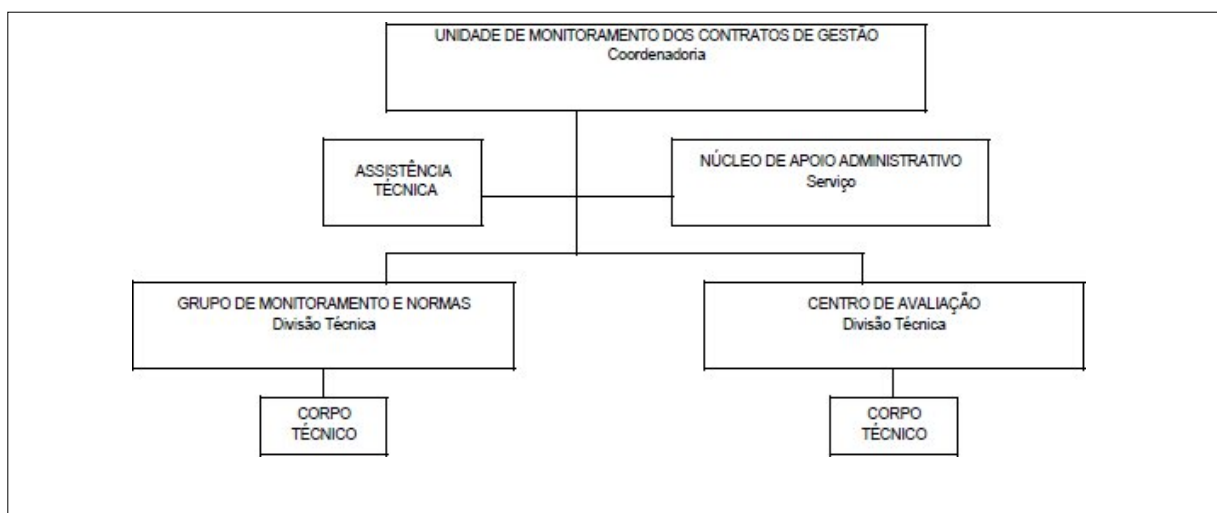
UNIDADE DE MONITORAMENTO DOS CONTRATOS DE GESTÃO
Coordenadoria

ASSISTÊNCIA TÉCNICA

NÚCLEO DE APOIO ADMINISTRATIVO
Serviço

GRUPO DE MONITORAMENTO E NORMAS
Divisão Técnica

CENTRO DE AVALIAÇÃO
Divisão Técnica

CORPO TÉCNICO

CORPO TÉCNICO